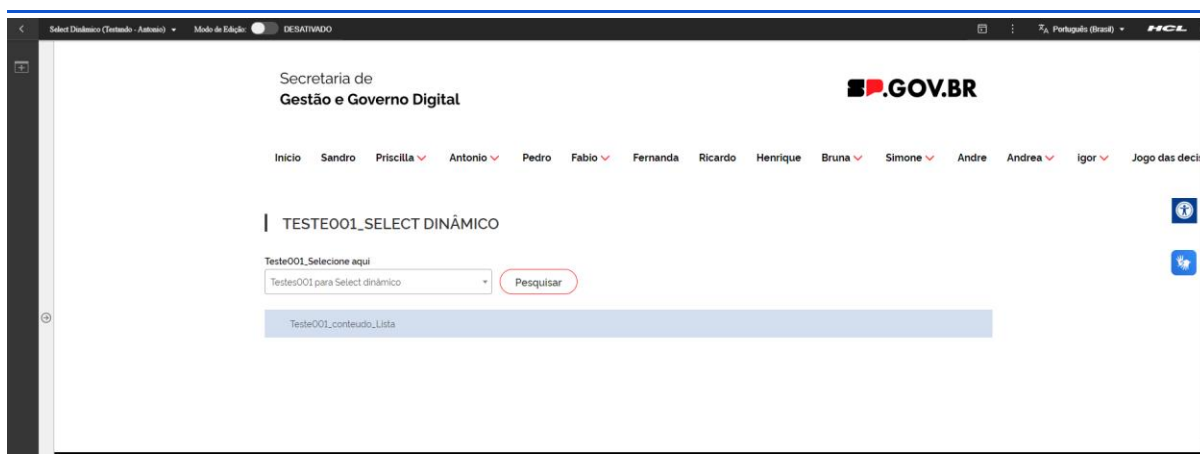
Select Dinâmico (Testando - Antonio) ▾ Modo de Edição: DESATIVADO

Português (Brasil) ▾ HCL

Secretaria de
Gestão e Governo Digital

SP.GOV.BR

Inicio Sandro Priscilla Antonio Pedro Fabio Fernanda Ricardo Henrique Bruna Simone Andre Andrea igor Jogo das deci

TESTE001_SELECT DINÂMICO

Teste001_Selecione aqui
Testes001 para Select dinâmico
Pesquisar

Teste001_conteudo_Lista